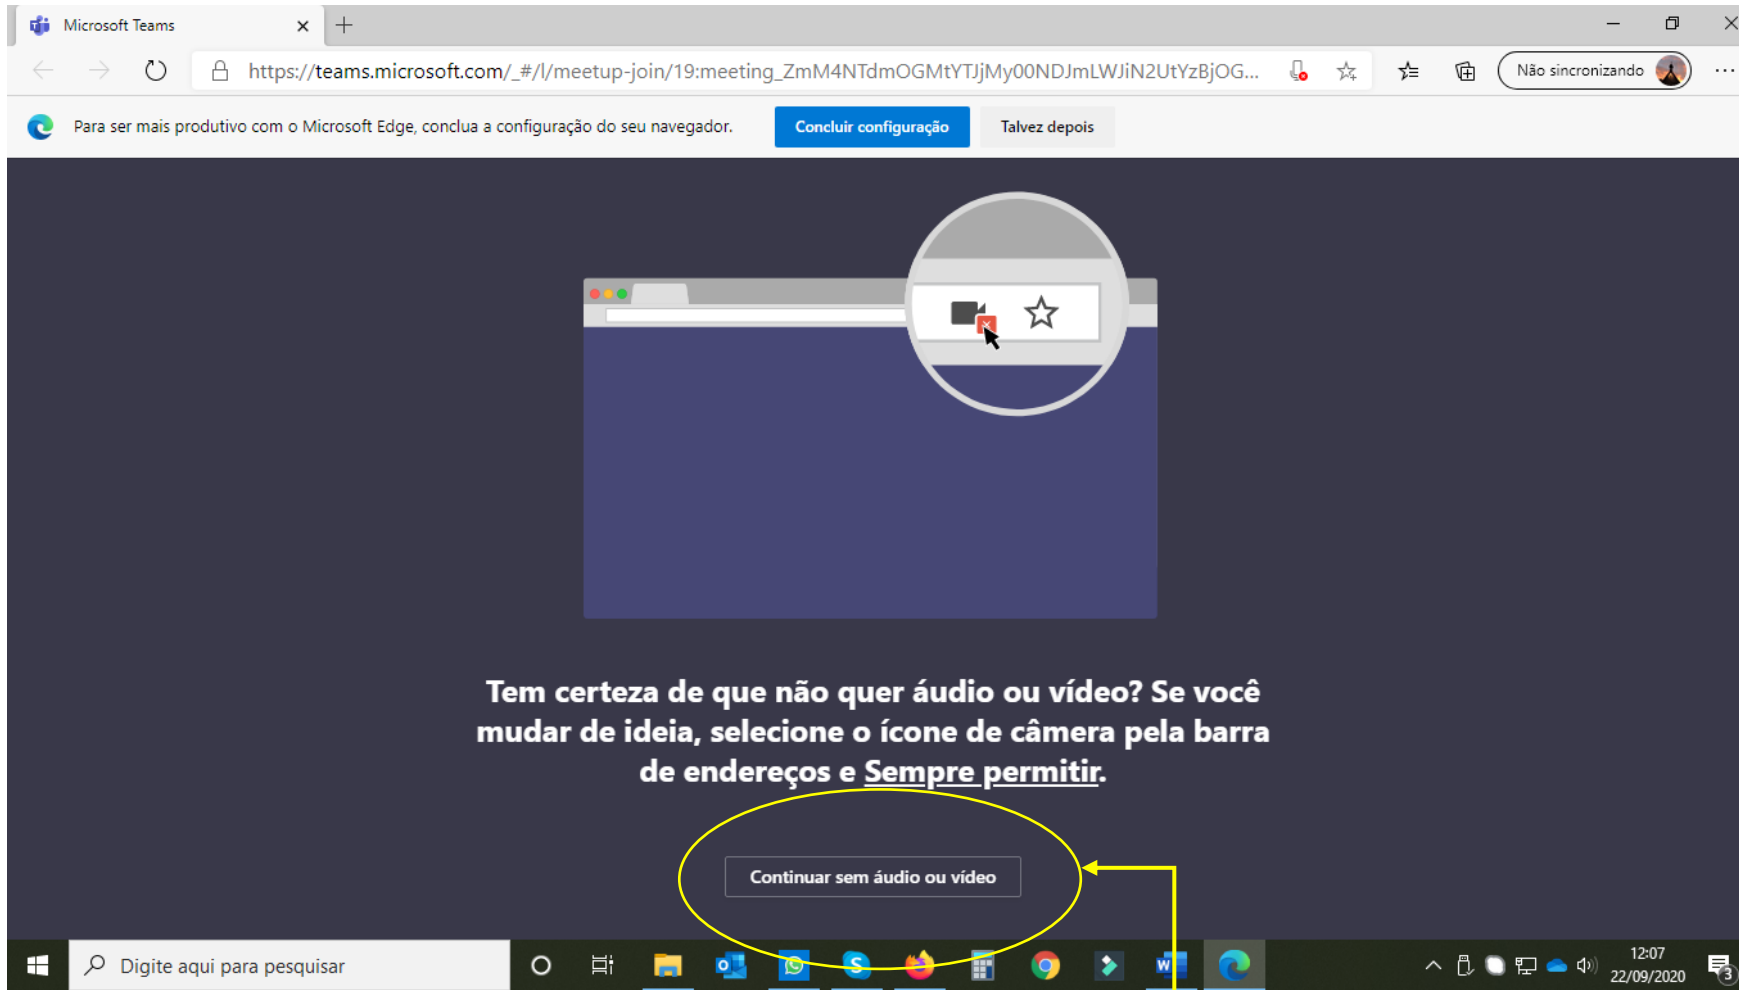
Microsoft Teams

https://teams.microsoft.com/_#/l/meetup-join/19:meeting_ZmM4NTdmOGMtYTJjMy00NDJmLWJiN2UtYzBjOG...

Não sincronizando

Para ser mais produtivo com o Microsoft Edge, conclua a configuração do seu navegador.

Concluir configuração

Talvez depois

Tem certeza de que não quer áudio ou vídeo? Se você mudar de ideia, selecione o ícone de câmera pela barra de endereços e Sempre permitir.

Continuar sem áudio ou vídeo

Digite aqui para pesquisar

12:07
22/09/2020